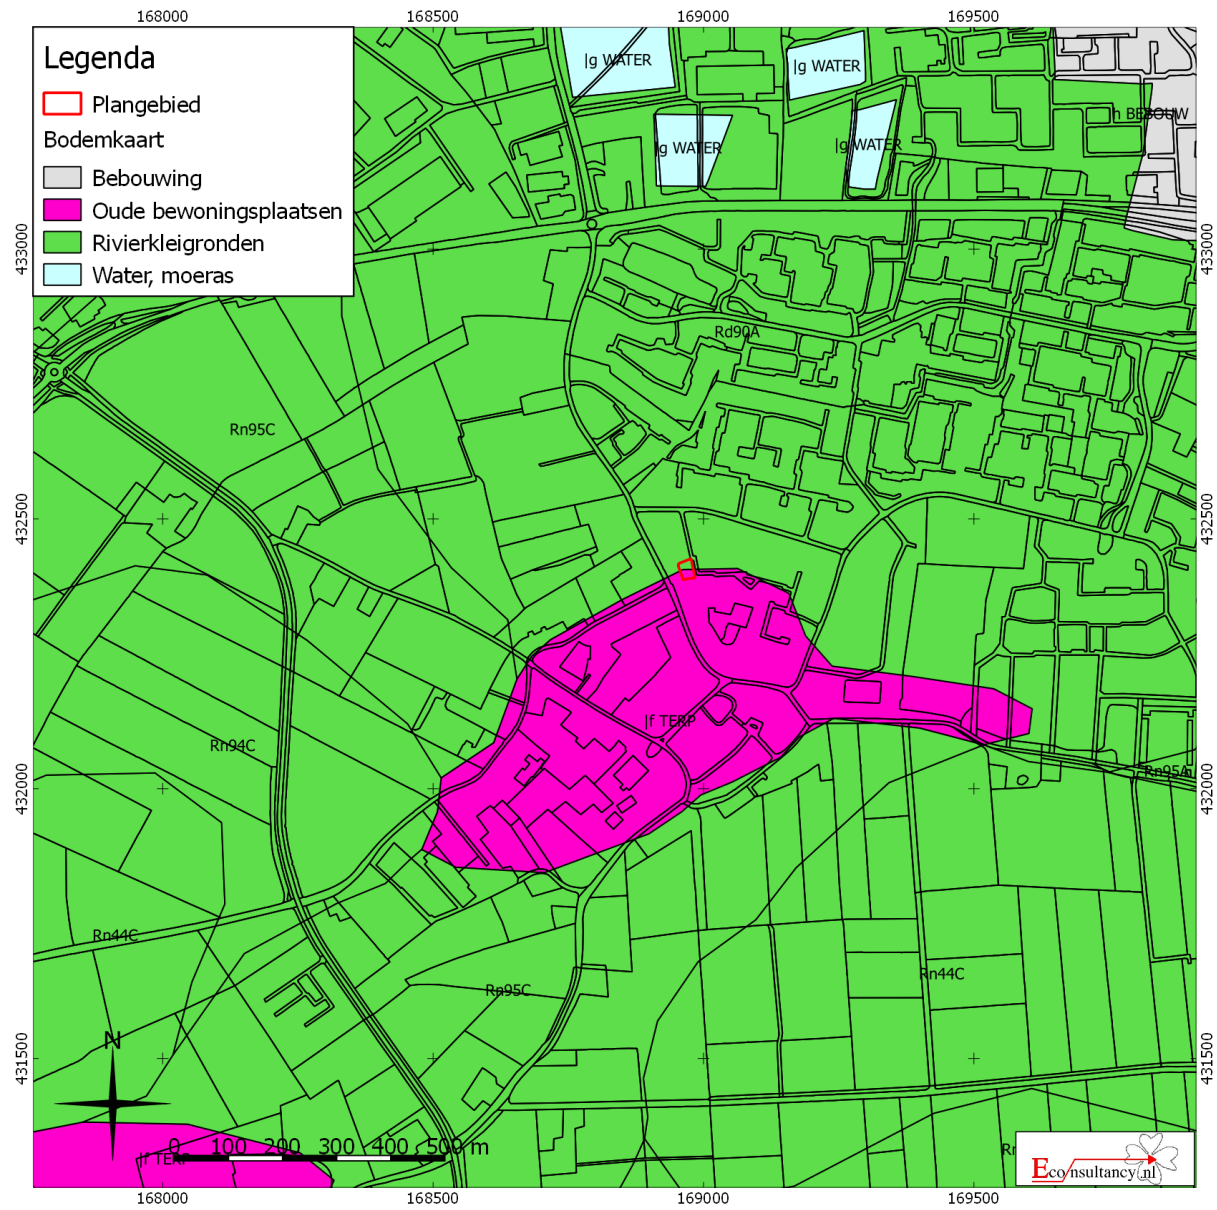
168000 168500 169000 169500

Legenda

Plangebied

Bodemkaart

Bebouwing

Oude bewoningsplaatsen

Rivierkleigronden

Water, moeras

|g WATER

|g WATER

|g WATER

|g WATER

h BEBOUW

433000

433000

Rd90A

Rn95C

432500

432500

|f TERP

Rn94C

Rn95A

432000

432000

Rn44C

Rn44C

Rn95C

N

431500

431500

0 100 200 300 400 500 m

|f TERP

Rn

Econsultancy.nl

168000 168500 169000 169500